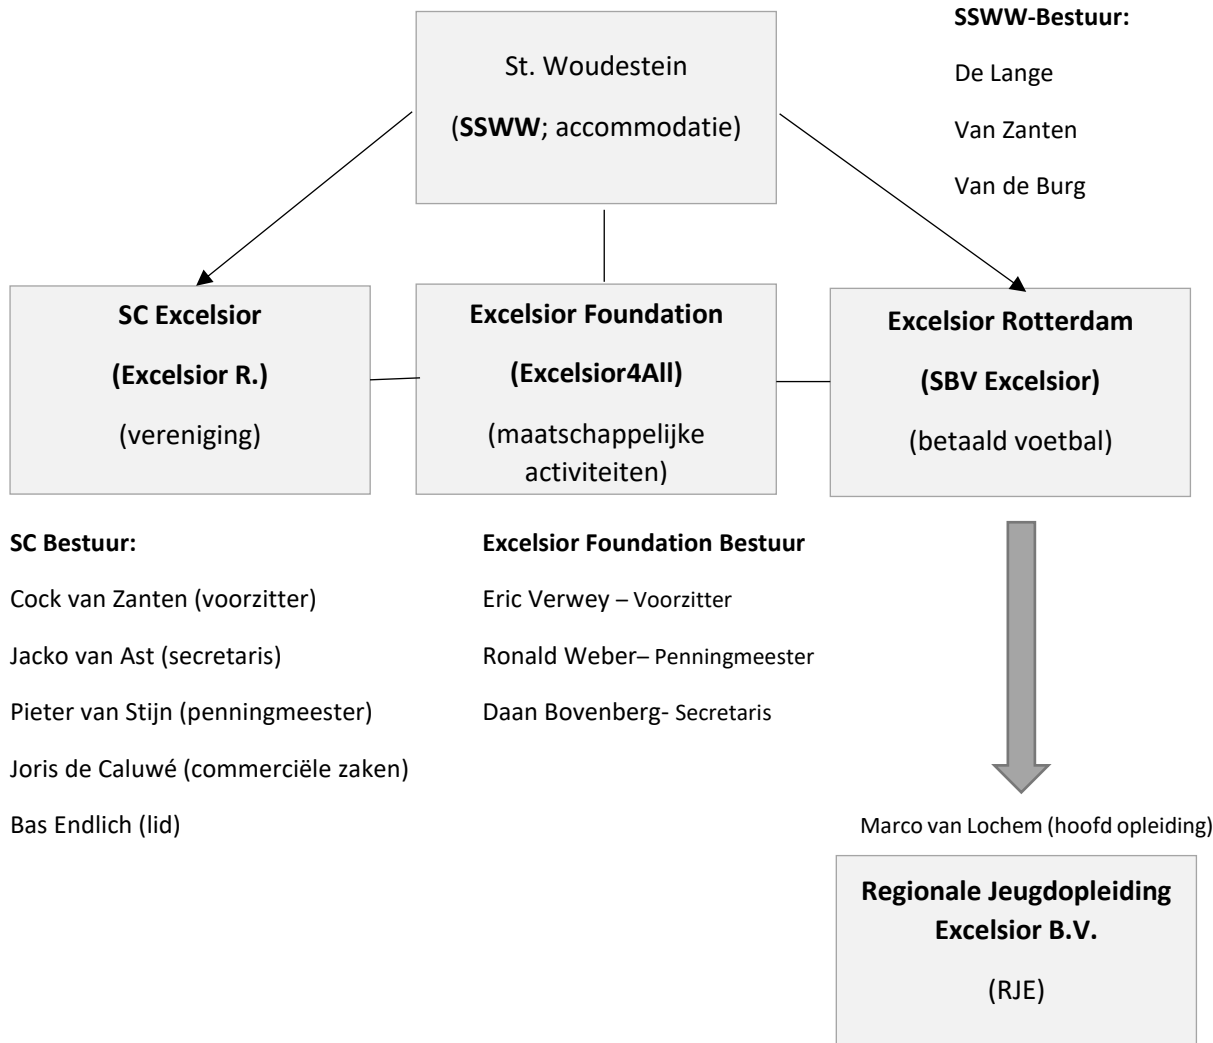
St. Woudestein

(SSWW; accommodatie)

SSWW-Bestuur:

De Lange

Van Zanten

Van de Burg

SC Excelsior

(Excelsior R.)

(vereniging)

Excelsior Foundation

(Excelsior4All)

(maatschappelijke activiteiten)

Excelsior Rotterdam

(SBV Excelsior)

(betaald voetbal)

SC Bestuur:

Cock van Zanten (voorzitter)

Jacko van Ast (secretaris)

Pieter van Stijn (penningmeester)

Joris de Caluwé (commerciële zaken)

Bas Endlich (lid)

Excelsior Foundation Bestuur

Eric Verwey – Voorzitter

Ronald Weber– Penningmeester

Daan Bovenberg- Secretaris

Marco van Lochem (hoofd opleiding)

Regionale Jeugdopleiding Excelsior B.V.

(RJE)